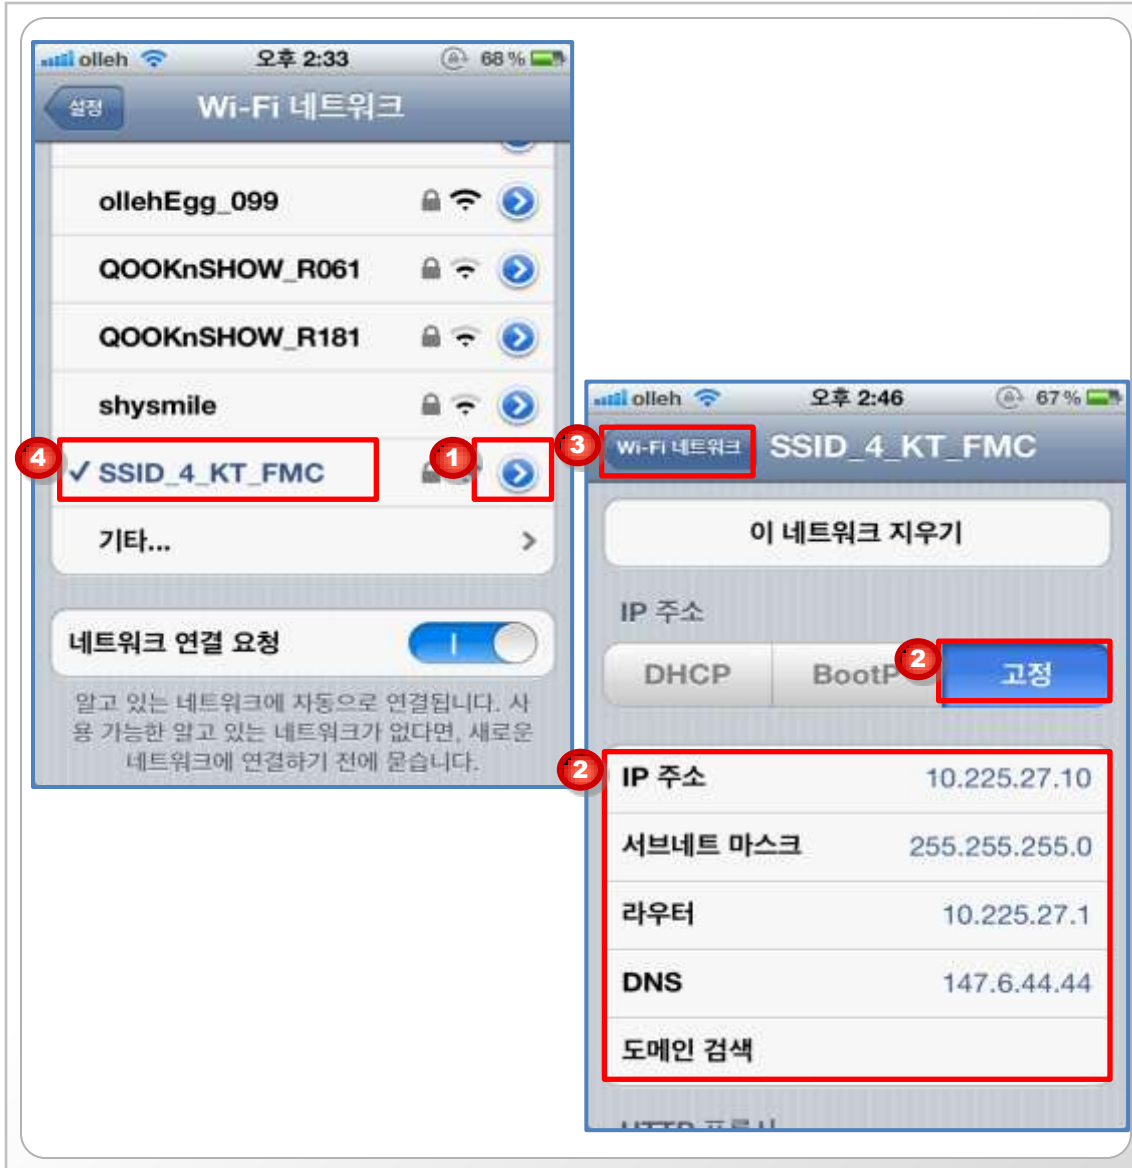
olleh 오후 2:33 68 %

설정 Wi-Fi 네트워크

ollehEgg_099

QOOKnSHOW_R061

QOOKnSHOW_R181

shysmile

4 ✓ SSID_4_KT_FMC 1

기타...

네트워크 연결 요청

알고 있는 네트워크에 자동으로 연결됩니다. 사용 가능한 알고 있는 네트워크가 없다면, 새로운 네트워크에 연결하기 전에 묻습니다.

olleh 오후 2:46 67 %

3 Wi-Fi 네트워크 SSID_4_KT_FMC

이 네트워크 지우기

IP 주소

DHCP BootP 2 고정

2

| IP 주소 | 10.225.27.10 |
|---|---|
| 서브네트 마스크 | 255.255.255.0 |
| 라우터 | 10.225.27.1 |
| DNS | 147.6.44.44 |
| 도메인 검색 | |

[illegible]